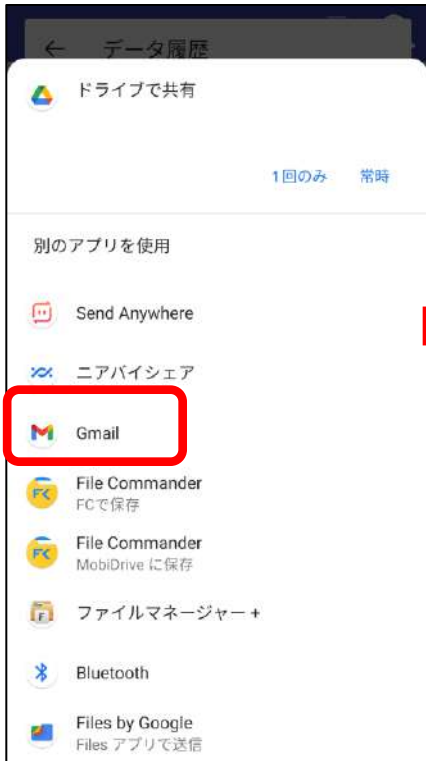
← データ履歴

ドライブで共有

1回のみ 常時

別のアプリを使用

Send Anywhere

ニアバイシェア

Gmail

File Commander
FCで保存

File Commander
MobiDrive に保存

ファイルマネージャー +

Bluetooth

Files by Google
Files アプリで送信